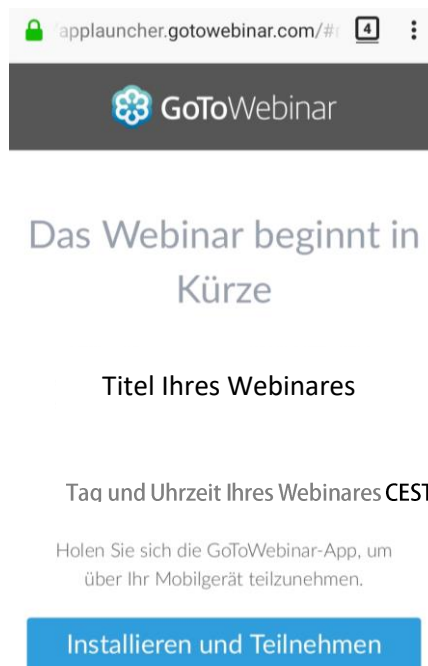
applauncher.gotowebinar.com/#

4

GoToWebinar

Das Webinar beginnt in Kürze

Titel Ihres Webinares

Tag und Uhrzeit Ihres Webinares CEST

Holen Sie sich die GoToWebinar-App, um über Ihr Mobilgerät teilzunehmen.

Installieren und Teilnehmen